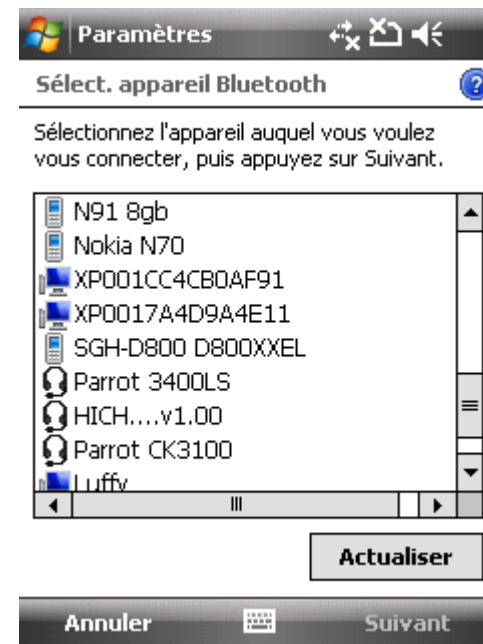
Paramètres

Sélect. appareil Bluetooth

Sélectionnez l'appareil auquel vous voulez vous connecter, puis appuyez sur Suivant.

N91 8gb
Nokia N70
XP001CC4CB0AF91
XP0017A4D9A4E11
SGH-D800 D800XXEL
Parrot 3400LS
HICH....v1.00
Parrot CK3100
Luffy

Actualiser

Annuler
Suivant